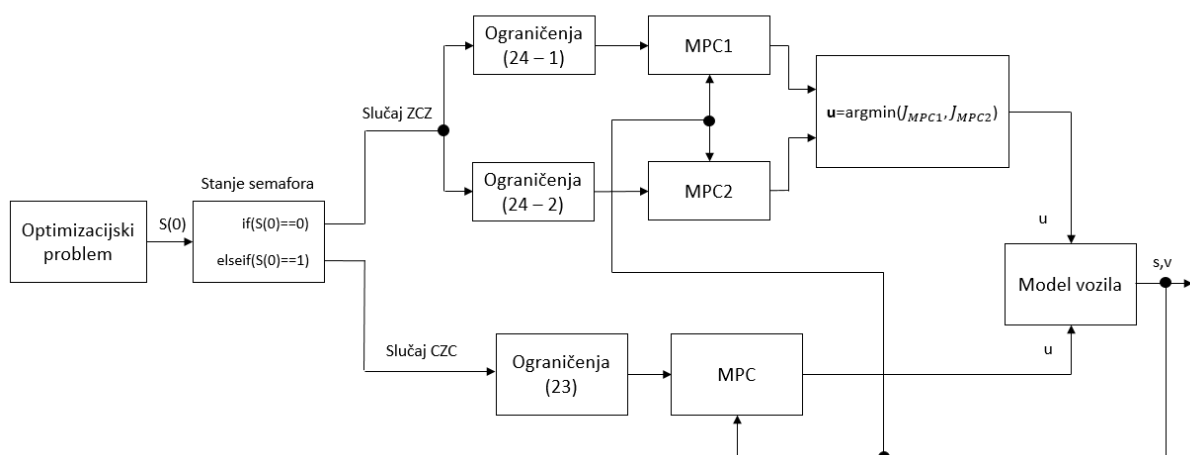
Optimizacijski problem

S(0)

Stanje semafora

if(S(0)==0)

elseif(S(0)==1)

Slučaj ZCZ

Ograničenja (24 – 1)

MPC1

Ograničenja (24 – 2)

MPC2

**u**=argmin($J_{MPC1}, J_{MPC2}$)

u

Model vozila

s,v

Slučaj CZC

Ograničenja (23)

MPC

u